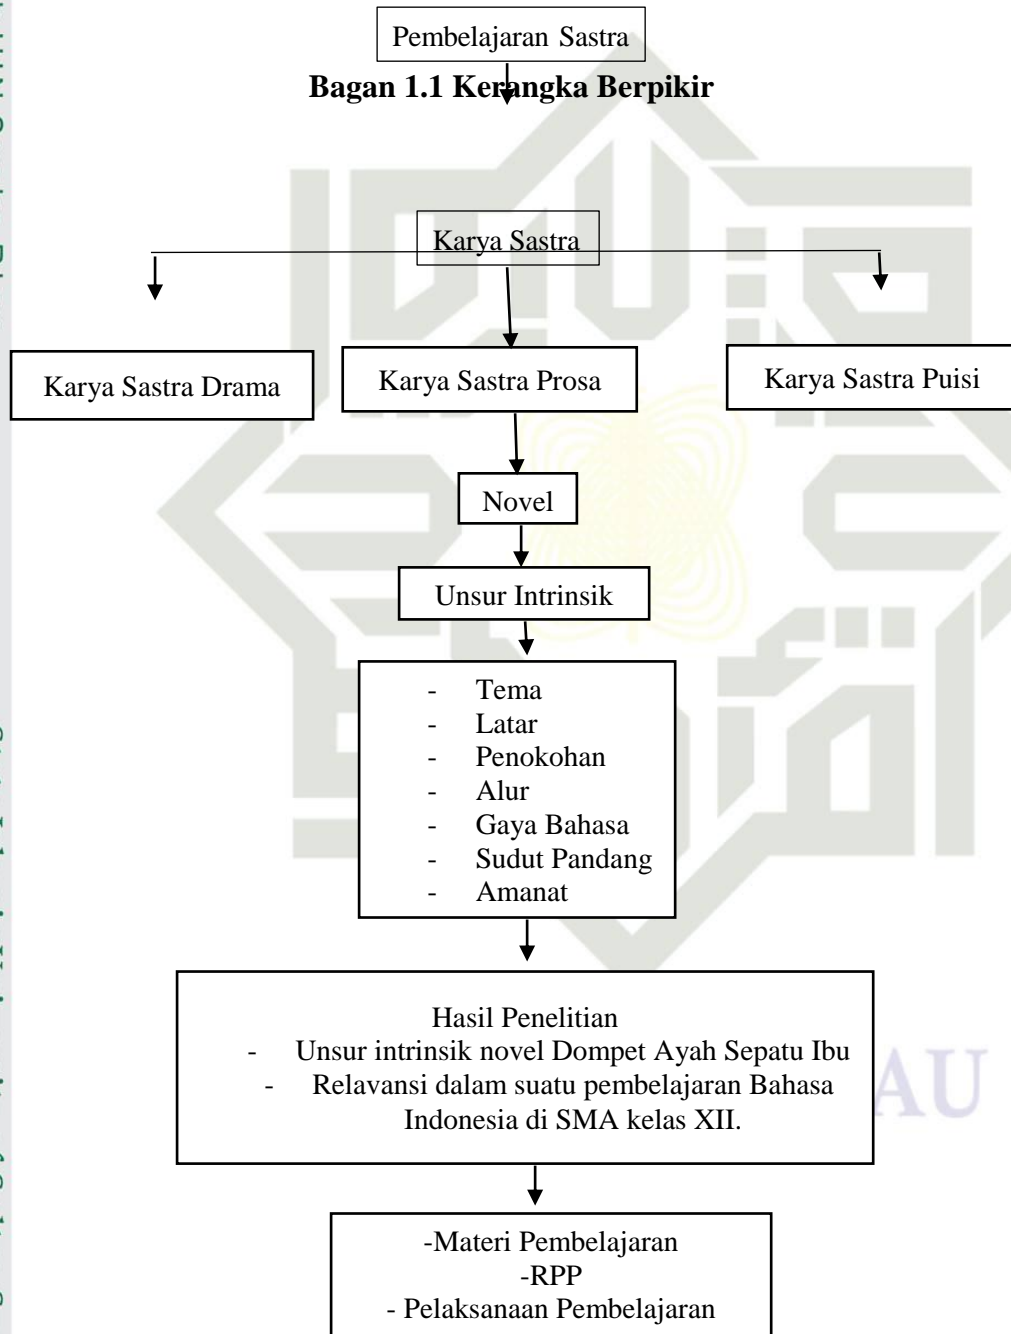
Pembelajaran Sastra

Bagan 1.1 Kerangka Berpikir

Karya Sastra

Karya Sastra Drama

Karya Sastra Prosa

Karya Sastra Puisi

Novel

Unsur Intrinsik

- Tema
- Latar
- Penokohan
- Alur
- Gaya Bahasa
- Sudut Pandang
- Amanat

Hasil Penelitian
- Unsur intrinsik novel Dompet Ayah Sepatu Ibu
- Relavansi dalam suatu pembelajaran Bahasa Indonesia di SMA kelas XII.

-Materi Pembelajaran
-RPP
- Pelaksanaan Pembelajaran

AU